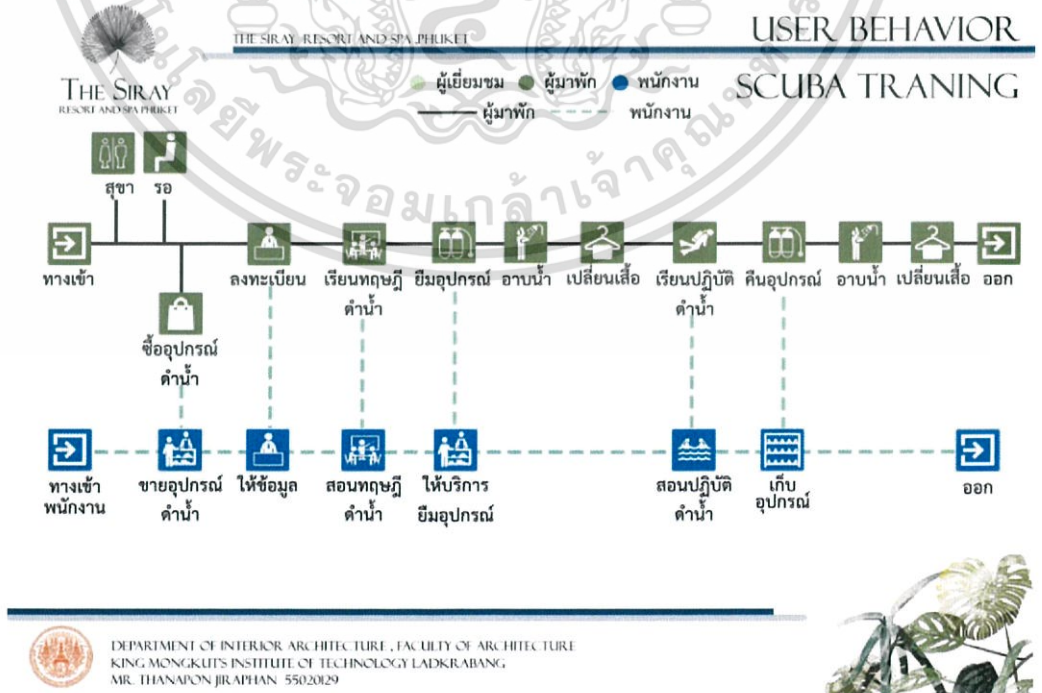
THE SIRAY RESORT AND SPA PHUKET

USER BEHAVIOR

SCUBA TRANING

THE SIRAY
RESORT AND SPA PHUKET

ผู้เยี่ยมชม ผู้มาพัก พนักงาน
ผู้มาพัก พนักงาน

สุขา รอ

ทางเข้า ลงทะเบียน เรียนทฤษฎีดำน้ำ ยืมอุปกรณ์ อาบน้ำ เปลี่ยนเสื้อ เรียนปฏิบัติดำน้ำ คืนอุปกรณ์ อาบน้ำ เปลี่ยนเสื้อ ออก

ซื้ออุปกรณ์ดำน้ำ

ทางเข้าพนักงาน ขายอุปกรณ์ดำน้ำ ให้ข้อมูล สอนทฤษฎีดำน้ำ ให้บริการยืมอุปกรณ์ สอนปฏิบัติดำน้ำ เก็บอุปกรณ์ ออก

DEPARTMENT OF INTERIOR ARCHITECTURE , FACULTY OF ARCHITECTURE
KING MONGKUT'S INSTITUTE OF TECHNOLOGY LADKRABANG
MR. THANAPON JIRAPHAN 55020129

มหาวิทยาลัยพระจอมเกล้าเจ้าคุณทหาร